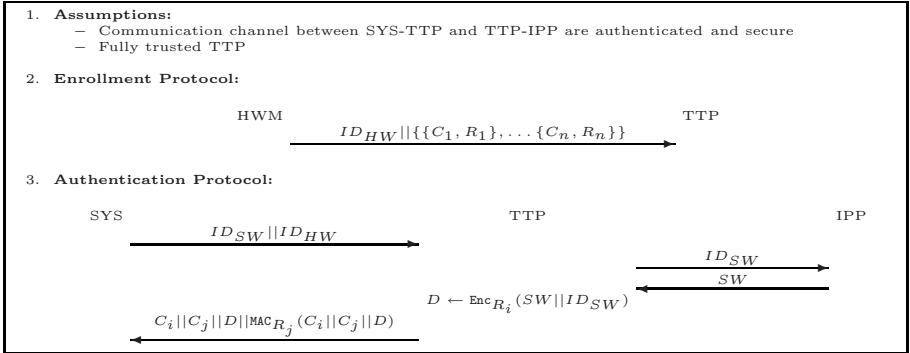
1. **Assumptions:**
– Communication channel between SYS-TTP and TTP-IPP are authenticated and secure
– Fully trusted TTP

2. **Enrollment Protocol:**

HWM

TTP

$ID_{HW}||\{\{C_1, R_1\}, \ldots \{C_n, R_n\}\}$

3. **Authentication Protocol:**

SYS

TTP

IPP

$ID_{SW}||ID_{HW}$

$ID_{SW}$

$SW$

$D \leftarrow \mathtt{Enc}_{R_i}(SW||ID_{SW})$

$C_i||C_j||D||\mathtt{MAC}_{R_j}(C_i||C_j||D)$